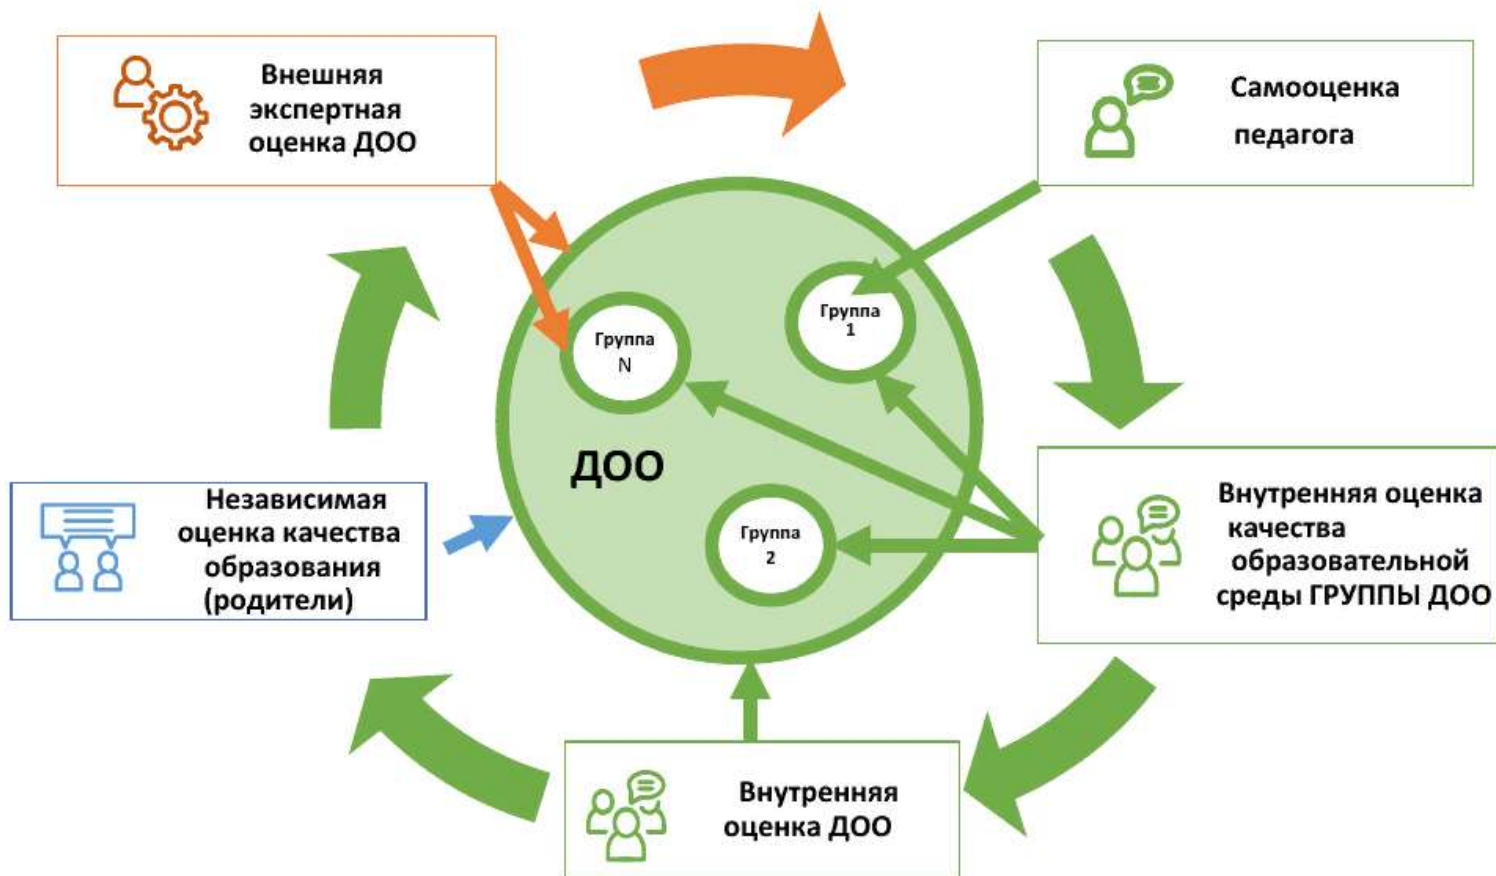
Внешняя экспертная оценка ДОО

Самооценка педагога

Группа N

Группа 1

ДОО

Группа 2

Независимая оценка качества образования (родители)

Внутренняя оценка качества образовательной среды ГРУППЫ ДОО

Внутренняя оценка ДОО